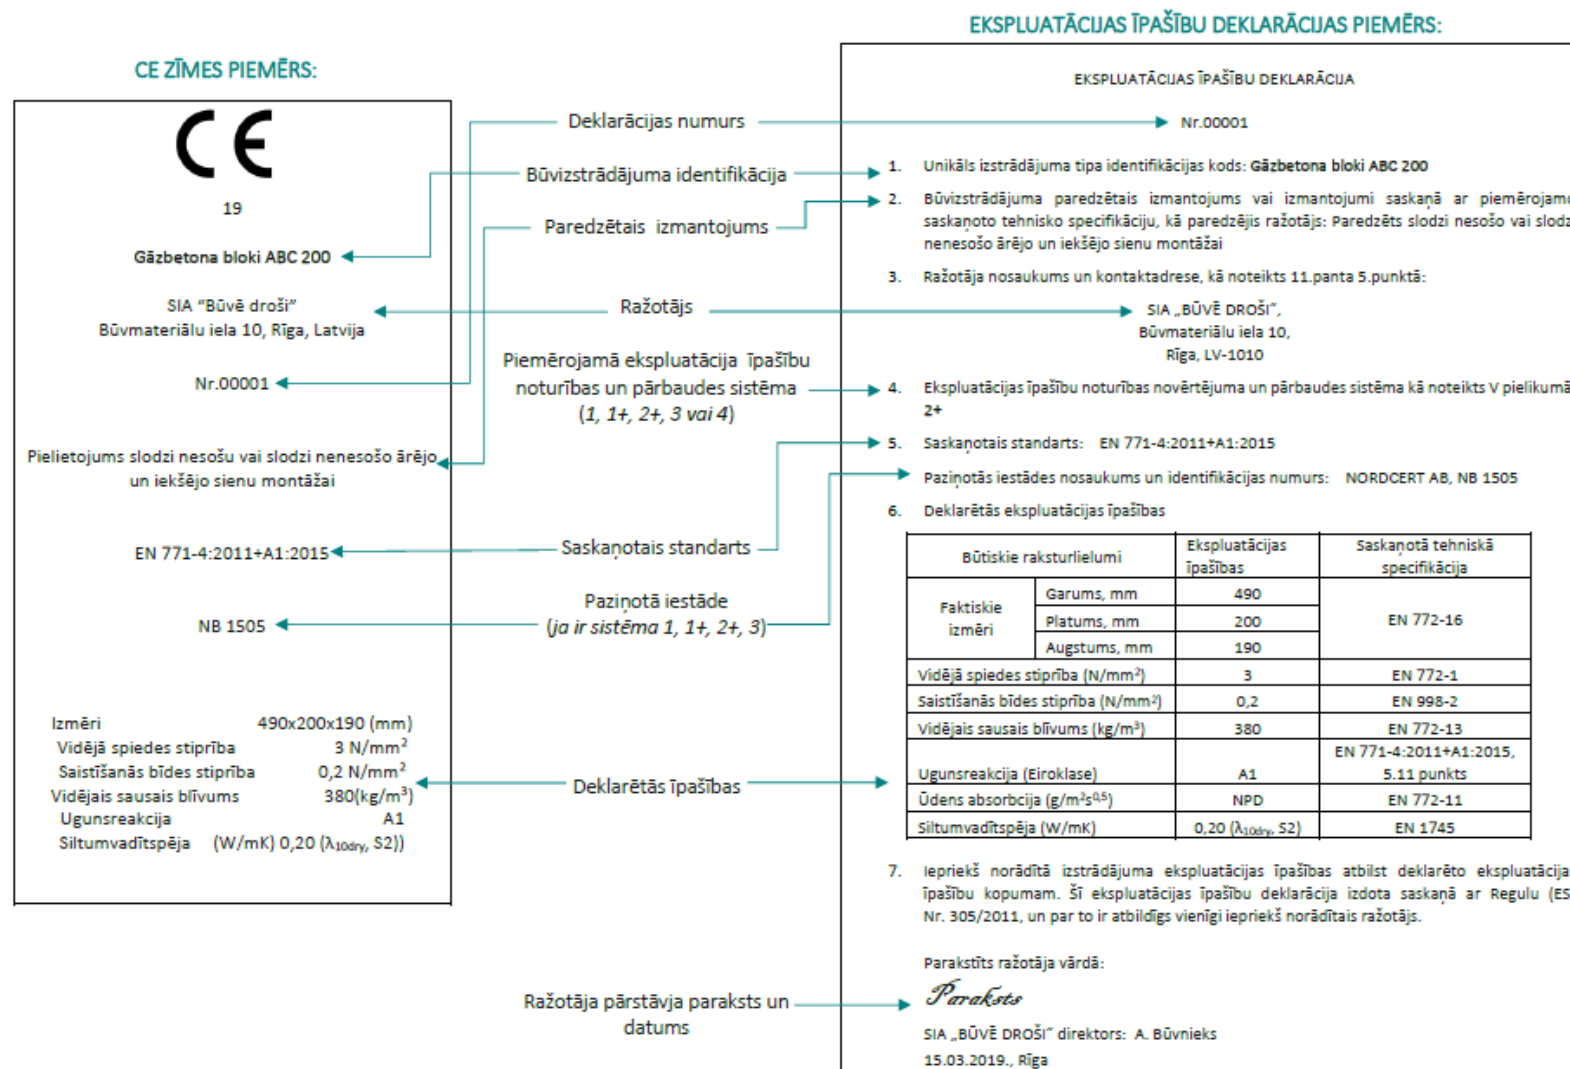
CE ZĪMES PIEMĒRS:

CE

19

Gāzbetona bloki ABC 200

SIA "Būvē droši"
Būvmateriālu iela 10, Rīga, Latvija

Nr.00001

Pielietojums slodzi nesošu vai slodzi nenesošo ārējo un iekšējo sienu montāžai

EN 771-4:2011+A1:2015

NB 1505

Izmēri 490x200x190 (mm)
Vidējā spiedes stiprība 3 N/mm$^2$
Saistīšanās bīdes stiprība 0,2 N/mm$^2$
Vidējais sausais blīvums 380(kg/m$^3$)
Ugunsreakcija A1
Siltumvadītspēja (W/mK) 0,20 ($\lambda_{10dry}$, S2))

Deklarācijas numurs
Būvizstrādājuma identifikācija
Paredzētais izmantojums
Ražotājs
Piemērojamā ekspluatācija īpašību noturības un pārbaudes sistēma (1, 1+, 2+, 3 vai 4)
Saskaņotais standarts
Paziņotā iestāde (ja ir sistēma 1, 1+, 2+, 3)
Deklarētās īpašības
Ražotāja pārstāvja paraksts un datums

EKSPLUATĀCIJAS ĪPAŠĪBU DEKLARĀCIJAS PIEMĒRS:

EKSPLUATĀCIJAS ĪPAŠĪBU DEKLARĀCIJA

Nr.00001

1. Unikāls izstrādājuma tipa identifikācijas kods: Gāzbetona bloki ABC 200

2. Būvizstrādājuma paredzētais izmantojums vai izmantojumi saskaņā ar piemērojamo saskaņoto tehnisko specifikāciju, kā paredzējis ražotājs: Paredzēts slodzi nesošo vai slodzi nenesošo ārējo un iekšējo sienu montāžai

3. Ražotāja nosaukums un kontaktadrese, kā noteikts 11.panta 5.punktā:
SIA „BŪVĒ DROŠI",
Būvmateriālu iela 10,
Rīga, LV-1010

4. Ekspluatācijas īpašību noturības novērtējuma un pārbaudes sistēma kā noteikts V pielikumā
2+

5. Saskaņotais standarts: EN 771-4:2011+A1:2015
Paziņotās iestādes nosaukums un identifikācijas numurs: NORDCERT AB, NB 1505

6. Deklarētās ekspluatācijas īpašības

| Būtiskie raksturlielumi | | Ekspluatācijas īpašības | Saskaņotā tehniskā specifikācija |
|---|---|---|---|
| Faktiskie izmēri | Garums, mm | 490 | EN 772-16 |
| | Platums, mm | 200 | |
| | Augstums, mm | 190 | |
| Vidējā spiedes stiprība (N/mm$^2$) | | 3 | EN 772-1 |
| Saistīšanās bīdes stiprība (N/mm$^2$) | | 0,2 | EN 998-2 |
| Vidējais sausais blīvums (kg/m$^3$) | | 380 | EN 772-13 |
| Ugunsreakcija (Eiroklase) | | A1 | EN 771-4:2011+A1:2015, 5.11 punkts |
| Ūdens absorbcija (g/m$^2$s$^{0,5}$) | | NPD | EN 772-11 |
| Siltumvadītspēja (W/mK) | | 0,20 ($\lambda_{10dry}$, S2) | EN 1745 |

7. Iepriekš norādītā izstrādājuma ekspluatācijas īpašības atbilst deklarēto ekspluatācija īpašību kopumam. Šī ekspluatācijas īpašību deklarācija izdota saskaņā ar Regulu (ES Nr. 305/2011, un par to ir atbildīgs vienīgi iepriekš norādītais ražotājs.

Parakstīts ražotāja vārdā:
Paraksts
SIA „BŪVĒ DROŠI" direktors: A. Būvnieks
15.03.2019., Rīga